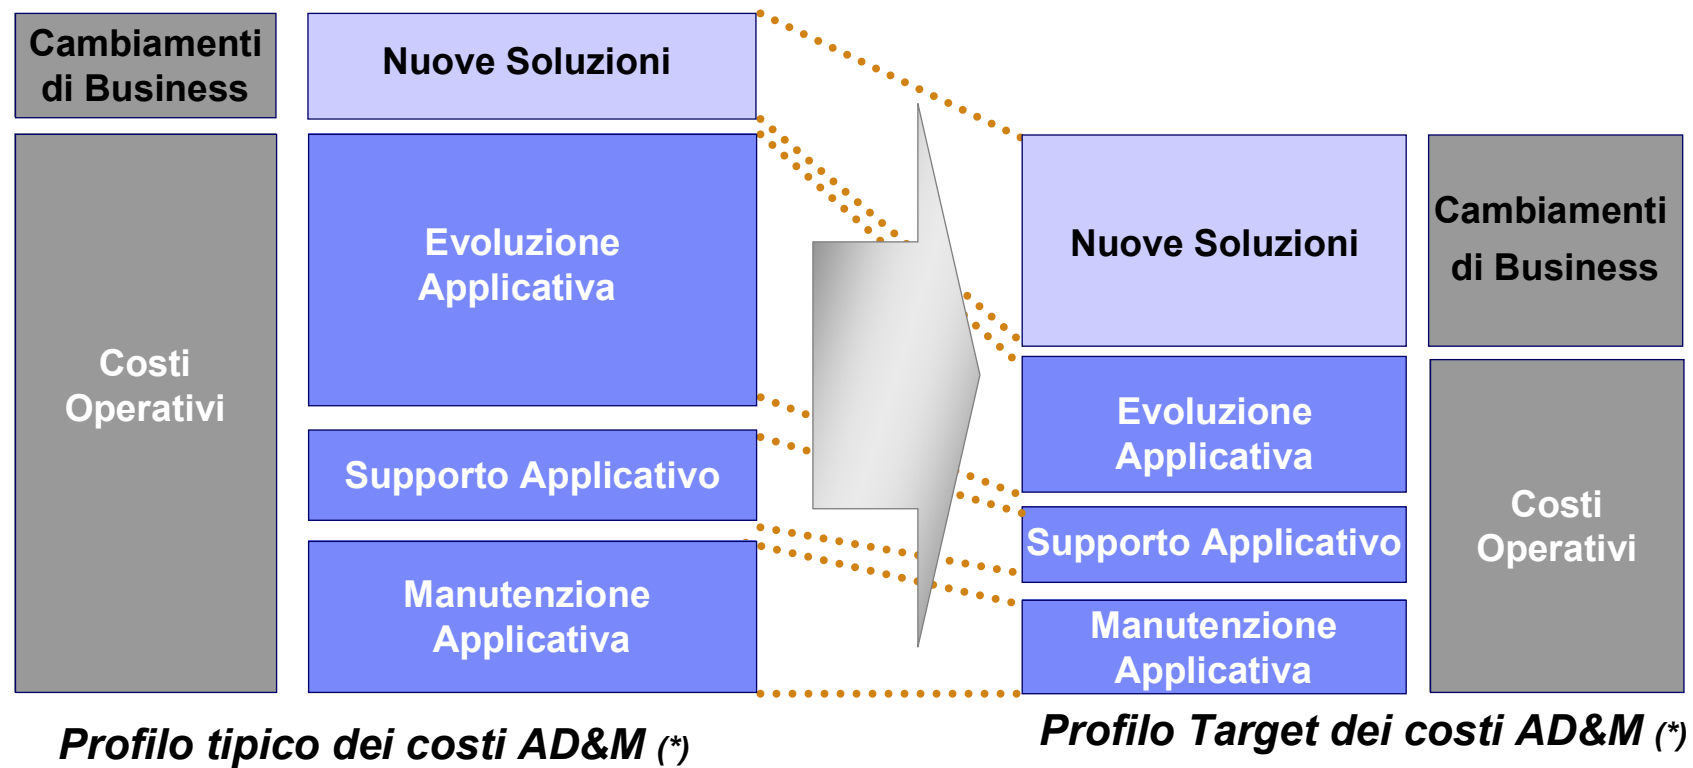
Cambiamenti di Business

Nuove Soluzioni

Costi Operativi

Evoluzione Applicativa

Supporto Applicativo

Manutenzione Applicativa

Nuove Soluzioni

Cambiamenti di Business

Evoluzione Applicativa

Supporto Applicativo

Manutenzione Applicativa

Costi Operativi

Profilo tipico dei costi AD&M (*)

Profilo Target dei costi AD&M (*)